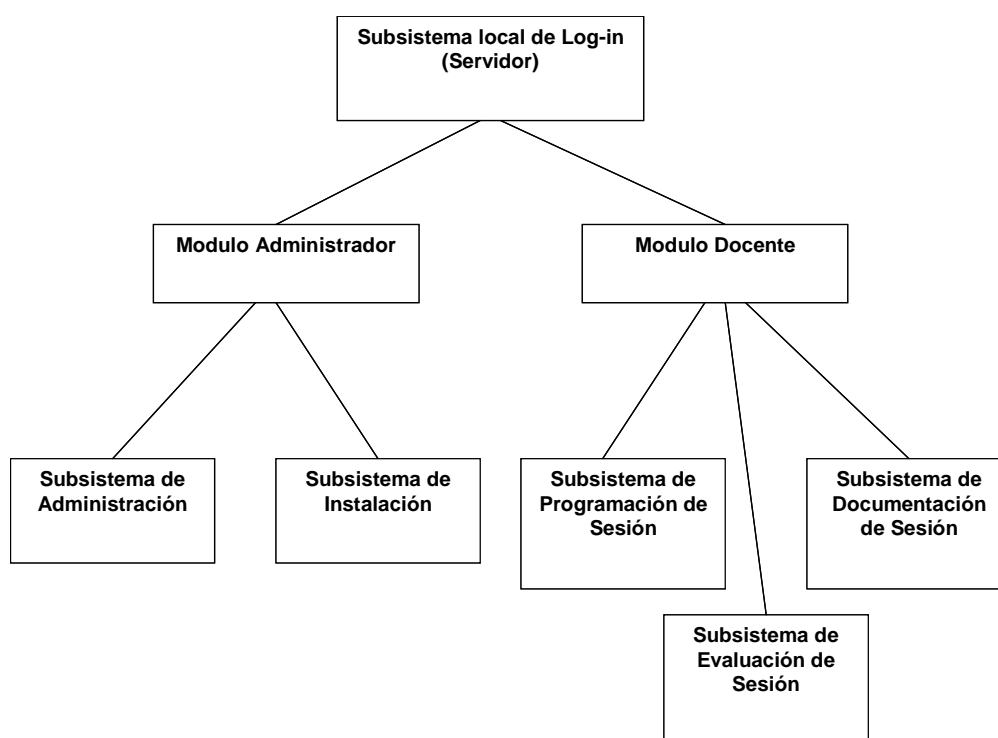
Subsistema local de Log-in (Servidor)

Modulo Administrador

Modulo Docente

Subsistema de Administración

Subsistema de Instalación

Subsistema de Programación de Sesión

Subsistema de Documentación de Sesión

Subsistema de Evaluación de Sesión